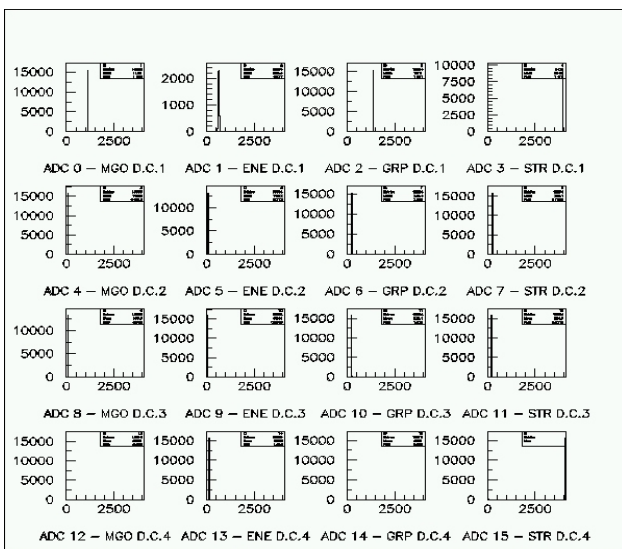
15000
10000
5000
0
0 2500
ADC 0 – MGO D.C.1

2000
1000
0
0 2500
ADC 1 – ENE D.C.1

15000
10000
5000
0
0 2500
ADC 2 – GRP D.C.1

10000
7500
5000
2500
0
0 2500
ADC 3 – STR D.C.1

15000
10000
5000
0
0 2500
ADC 4 – MGO D.C.2

10000
5000
0
0 2500
ADC 5 – ENE D.C.2

15000
10000
5000
0
0 2500
ADC 6 – GRP D.C.2

15000
10000
5000
0
0 2500
ADC 7 – STR D.C.2

10000
5000
0
0 2500
ADC 8 – MGO D.C.3

15000
10000
5000
0
0 2500
ADC 9 – ENE D.C.3

15000
10000
5000
0
0 2500
ADC 10 – GRP D.C.3

15000
10000
5000
0
0 2500
ADC 11 – STR D.C.3

15000
10000
5000
0
0 2500
ADC 12 – MGO D.C.4

15000
10000
5000
0
0 2500
ADC 13 – ENE D.C.4

15000
10000
5000
0
0 2500
ADC 14 – GRP D.C.4

15000
10000
5000
0
0 2500
ADC 15 – STR D.C.4